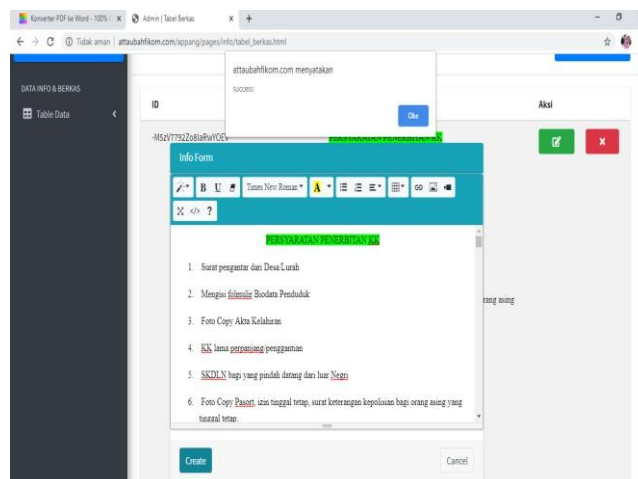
Konverter PDF ke Word - 100% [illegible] ×
Admin | Tabel Berkas ×
+

Tidak aman | attaubahfikom.com/appang/pages/info/tabel_berkas.html

DATA INFO & BERKAS
Table Data

ID
Aksi

-M5zV7792Zo8laRwYOEv
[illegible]

attaubahfikom.com menyatakan
success
Oke

Info Form

B U
Times New Roman
A
?

PERSYARATAN PENERBITAN KK

1. Surat pengantar dari Desa/Lurah
2. Mengisi folmulir Biodata Penduduk
3. Foto Copy Akta Kelahiran
4. KK lama perpanjang/penggantian
5. SKDLN bagi yang pindah datang dari luar Negri
6. Foto Copy Pasort, izin tinggal tetap, surat keterangan kepolisian bagi orang asing yang tinggal tetap

rang asing

Create
Cancel